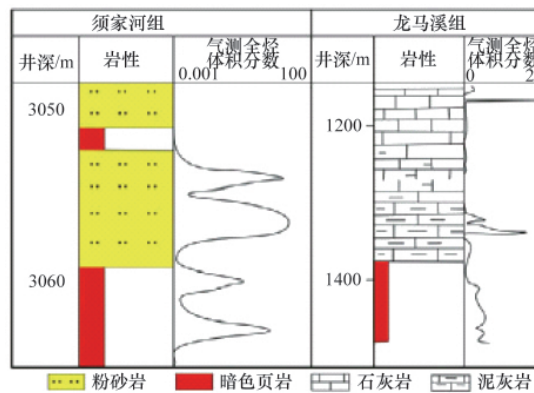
| 须家河组 | | | 龙马溪组 | | |
|---|---|---|---|---|---|
| 井深/m | 岩性 | 气测全烃体积分数 0.001 100 | 井深/m | 岩性 | 气测全烃体积分数 0 2 |
| 3050 | | | 1200 | | |
| 3060 | | | 1400 | | |

粉砂岩 暗色页岩 石灰岩 泥灰岩